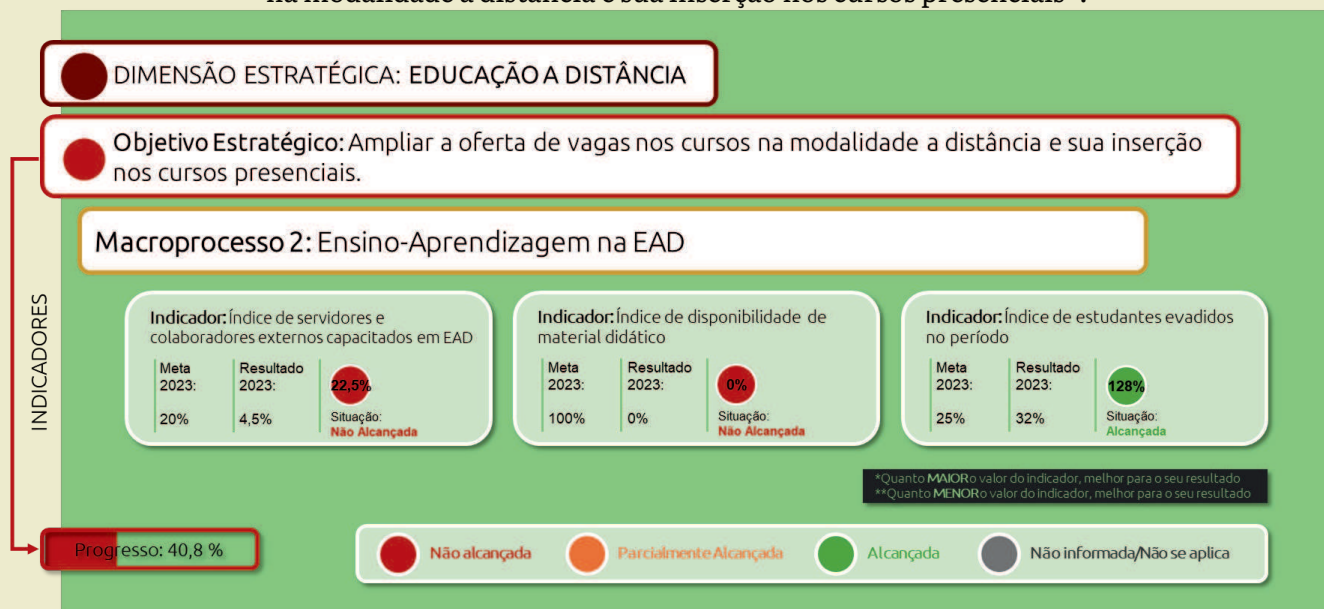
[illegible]

DIMENSÃO ESTRATÉGICA: EDUCAÇÃO A DISTÂNCIA

Objetivo Estratégico: Ampliar a oferta de vagas nos cursos na modalidade a distância e sua inserção nos cursos presenciais.

Macroprocesso 2: Ensino-Aprendizagem na EAD

INDICADORES

Indicador: Índice de servidores e colaboradores externos capacitados em EAD
Meta 2023: 20%
Resultado 2023: 4,5%
22,5%
Situação: Não Alcançada

Indicador: Índice de disponibilidade de material didático
Meta 2023: 100%
Resultado 2023: 0%
0%
Situação: Não Alcançada

Indicador: Índice de estudantes evadidos no período
Meta 2023: 25%
Resultado 2023: 32%
128%
Situação: Alcançada

*Quanto MAIOR o valor do indicador, melhor para o seu resultado
**Quanto MENOR o valor do indicador, melhor para o seu resultado

Progresso: 40,8 %

Não alcançada
Parcialmente Alcançada
Alcançada
Não informada/Não se aplica